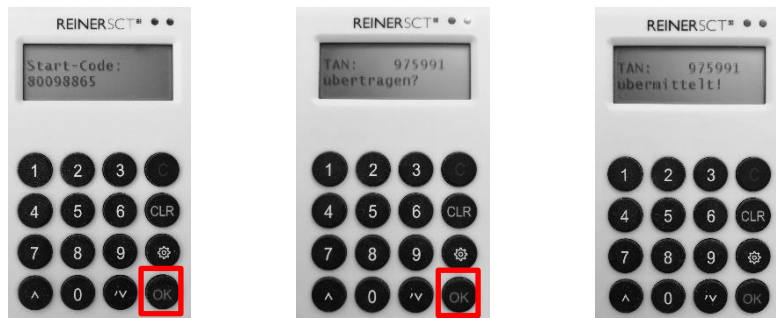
REINERSCT

Start-Code:
80098865

1 2 3 C
4 5 6 CLR
7 8 9
^ 0 ^v OK

REINERSCT

TAN: 975991
übertragen?

1 2 3 C
4 5 6 CLR
7 8 9
^ 0 ^v OK

REINERSCT

TAN: 975991
übermittelt!

1 2 3 C
4 5 6 CLR
7 8 9
^ 0 ^v OK